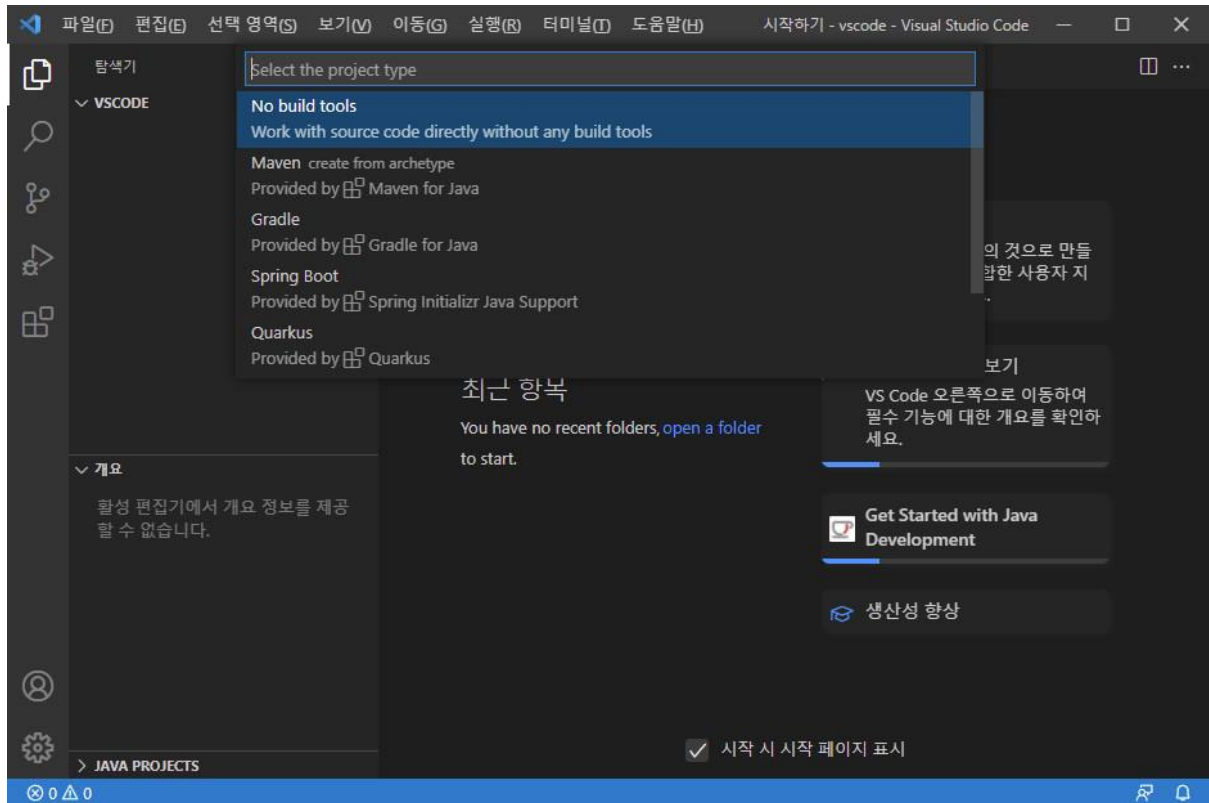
파일(F) 편집(E) 선택 영역(S) 보기(V) 이동(G) 실행(R) 터미널(T) 도움말(H) 시작하기 - vscode - Visual Studio Code

탐색기

VSCODE

Select the project type

No build tools
Work with source code directly without any build tools

Maven create from archetype
Provided by Maven for Java

Gradle
Provided by Gradle for Java

Spring Boot
Provided by Spring Initializr Java Support

Quarkus
Provided by Quarkus

최근 항목
You have no recent folders, open a folder to start.

의 것으로 만들
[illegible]합한 사용자 지

보기
VS Code 오른쪽으로 이동하여 필수 기능에 대한 개요를 확인하세요.

Get Started with Java Development

생산성 향상

개요
활성 편집기에서 개요 정보를 제공할 수 없습니다.

JAVA PROJECTS

시작 시 시작 페이지 표시

⊗ 0 ⚠ 0